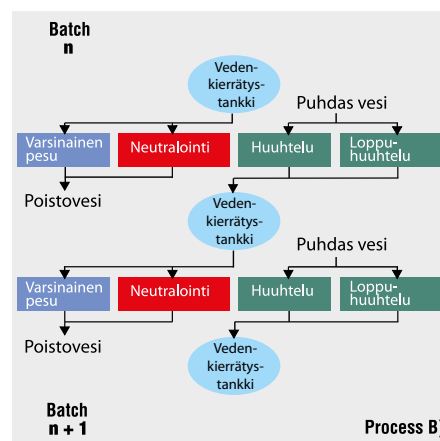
Batch
n

Veden-
kierrätys-
tankki

Puhdas vesi

Varsinainen pesu

Neutralointi

Huuhtelu

Loppuhuuhtelu

Poistovesi

Veden-
kierrätys-
tankki

Puhdas vesi

Varsinainen pesu

Neutralointi

Huuhtelu

Loppuhuuhtelu

Poistovesi

Veden-
kierrätys-
tankki

Batch
n+1

Process B